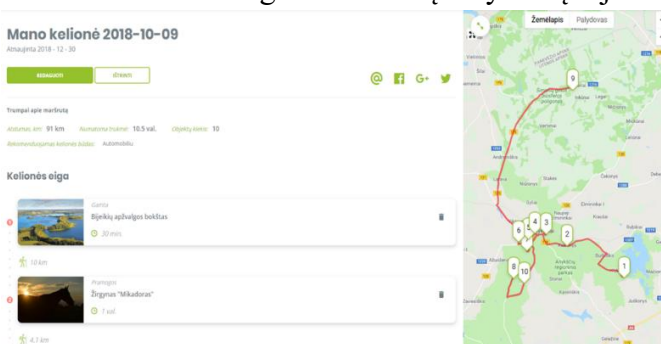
Mano kelionė 2018-10-09

Atnaujinta 2018 - 12 - 30

Redaguoti
Ištrinti

Trumpai apie maršrutą

Atstumas, km: 91 km
Numatoma trukmė: 10.5 val.
Objektų skaičius: 10

Rekomenduojamas kelionės būdas: Automobiliu

Kelionės eiga

Gamta
Bijeikių apžvalgos bokštas
30 min.

10 km

Pramogos
Žirgynas "Mikadoras"
1 val.

4.1 km

Žemėlapis
Palydovas

9
4
3
6
7
2
8
10
1